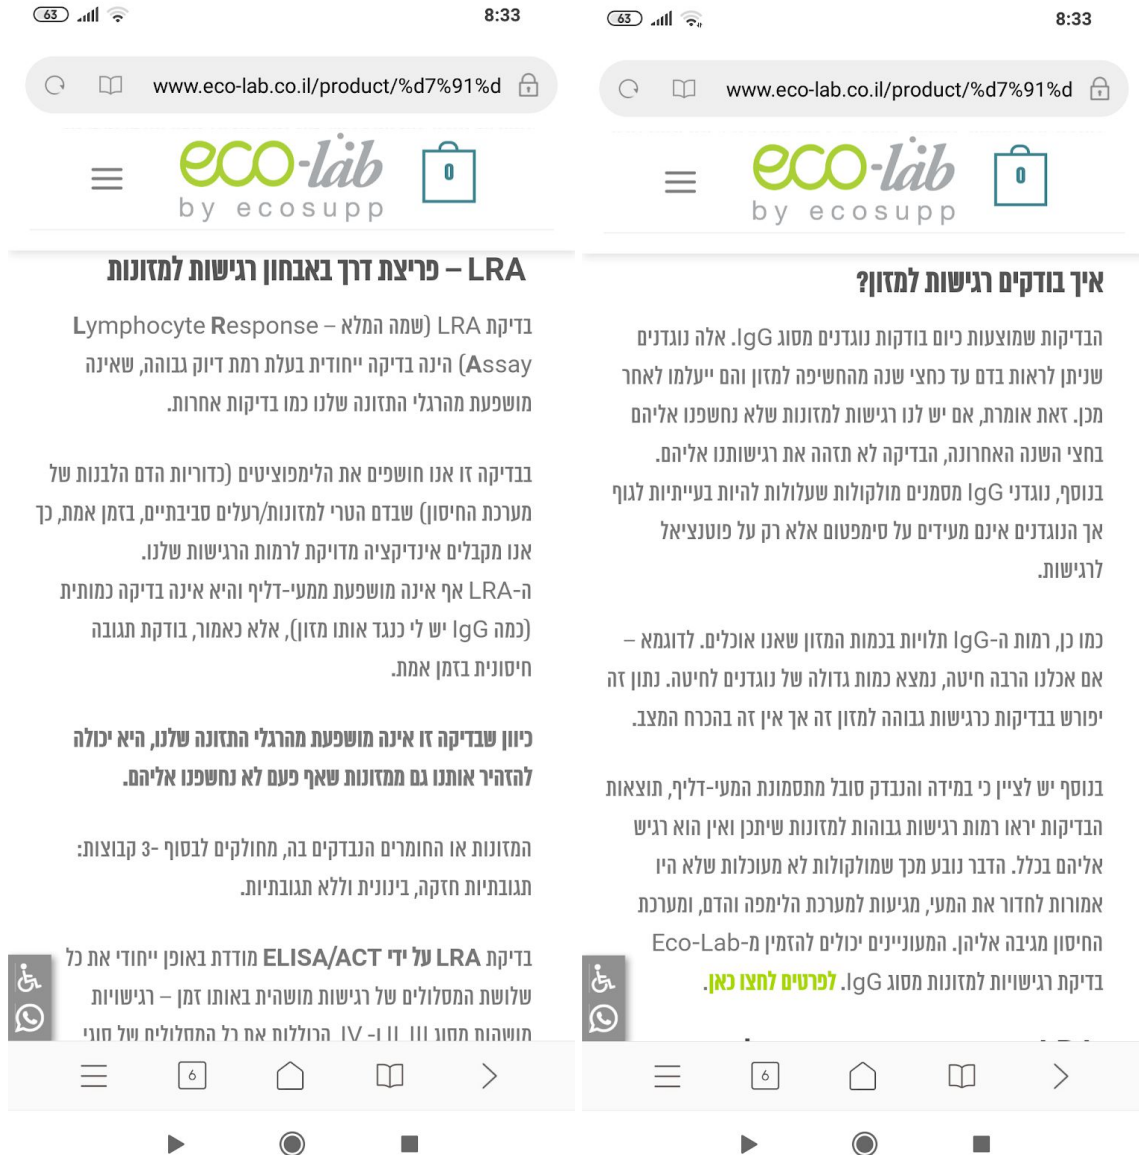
63 8:33

www.eco-lab.co.il/product/%d7%91%d

eco-lab
by ecosupp

0

LRA – פריצת דרך באבחון רגישות למזונות

בדיקת LRA (שמה המלא – Lymphocyte Response Assay) הינה בדיקה ייחודית בעלת רמת דיוק גבוהה, שאינה מושפעת מהרגלי התזונה שלנו כמו בדיקות אחרות.

בבדיקה זו אנו חושפים את הלימפוציטים (כדוריות הדם הלבנות של מערכת החיסון) שבדם הטרי למזונות/רעלים סביבתיים, בזמן אמת, כך אנו מקבלים אינדיקציה מדויקת לרמות הרגישות שלנו.
ה-LRA אף אינה מושפעת ממעי-דליף והיא אינה בדיקה כמותית (כמה IgG יש לי כנגד אותו מזון), אלא כאמור, בודקת תגובה חיסונית בזמן אמת.

כיוון שבדיקה זו אינה מושפעת מהרגלי התזונה שלנו, היא יכולה להזהיר אותנו גם ממזונות שאף פעם לא נחשפנו אליהם.

המזונות או החומרים הנבדקים בה, מחולקים לבסוף ל- 3 קבוצות: תגובתיות חזקה, בינונית וללא תגובתיות.

בדיקת LRA על ידי ELISA/ACT מודדת באופן ייחודי את כל שלושת המסלולים של רגישות מושהית באותו זמן – רגישויות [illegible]

6

63 8:33

www.eco-lab.co.il/product/%d7%91%d

eco-lab
by ecosupp

0

איך בודקים רגישות למזון?

הבדיקות שמוצעות כיום בודקות נוגדנים מסוג IgG. אלה נוגדנים שניתן לראות בדם עד כחצי שנה מהחשיפה למזון והם "יעלמו לאחר מכן. זאת אומרת, אם יש לנו רגישות למזונות שלא נחשפנו אליהם בחצי השנה האחרונה, הבדיקה לא תזהה את רגישותנו אליהם.
בנוסף, נוגדני IgG מסמנים מולקולות שעלולות להיות בעייתיות לגוף אך הנוגדנים אינם מעידים על סימפטום אלא רק על פוטנציאל לרגישות.

כמו כן, רמות ה-IgG תלויות בכמות המזון שאנו אוכלים. לדוגמא – אם אכלנו הרבה חיטה, נמצא כמות גדולה של נוגדנים לחיטה. נתון זה יפורש בבדיקות כרגישות גבוהה למזון זה אך אין זה בהכרח המצב.

בנוסף יש לציין כי במידה והנבדק סובל מתסמונת המעי-דליף, תוצאות הבדיקה יראו רמות רגישות גבוהות למזונות שיתכן ואין הוא רגיש אליהם בכלל. הדבר נובע מכך שמולקולות לא מעוכלות שלא היו אמורות לחדור את המעי, מגיעות למערכת הלימפה והדם, ומערכת החיסון מגיבה אליהן. המעוניינים יכולים להזמין מ-Eco-Lab בדיקת רגישויות למזונות מסוג IgG. לפרטים לחצו כאן.

6